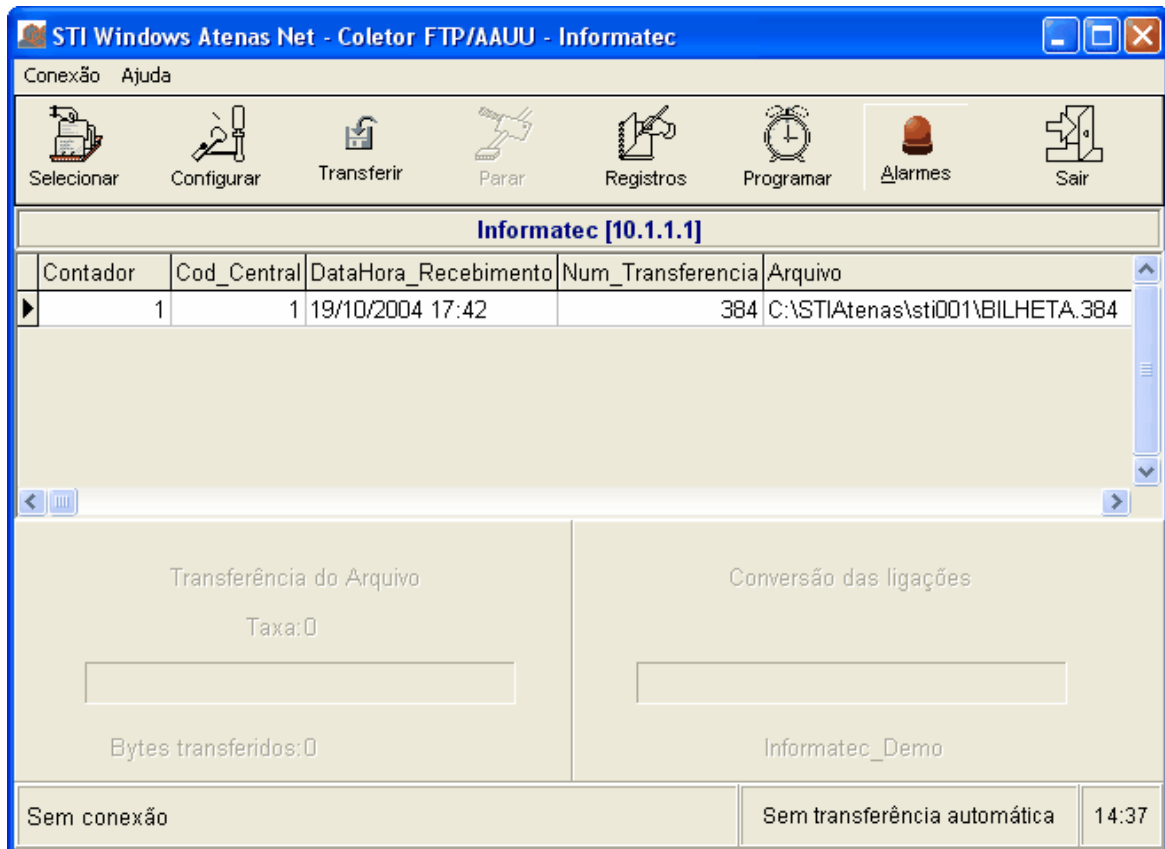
STI Windows Atenas Net - Coletor FTP/AAUU - Informatec

Conexão Ajuda

Selecionar Configurar Transferir Parar Registros Programar Alarmes Sair

Informatec [10.1.1.1]

| Contador | Cod_Central | DataHora_Recebimento | Num_Transferencia | Arquivo |
|---|---|---|---|---|
| 1 | 1 | 19/10/2004 17:42 | 384 | C:\STIAtenas\sti001\BILHETA.384 |

Transferência do Arquivo

Taxa:0

Bytes transferidos:0

Conversão das ligações

Informatec_Demo

Sem conexão

Sem transferência automática

14:37